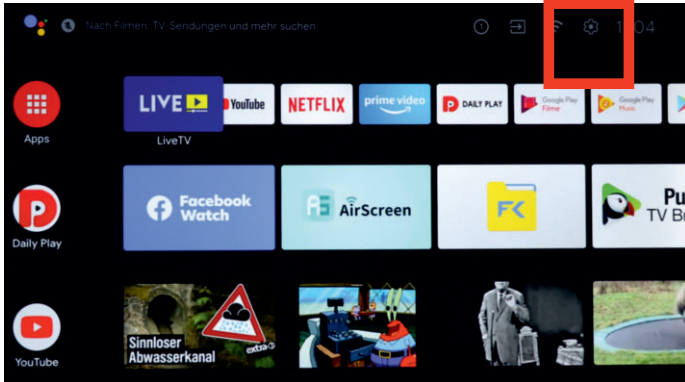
Nach Filmen, TV-Sendungen und mehr suchen

1:04

Apps

LIVE

LiveTV

YouTube

NETFLIX

prime video

DAILY PLAY

Google Play Filme

Google Play Music

Daily Play

Facebook Watch

AirScreen

FK

Pu TV B

YouTube

Sinnloser Abwasserkanal

extra 3